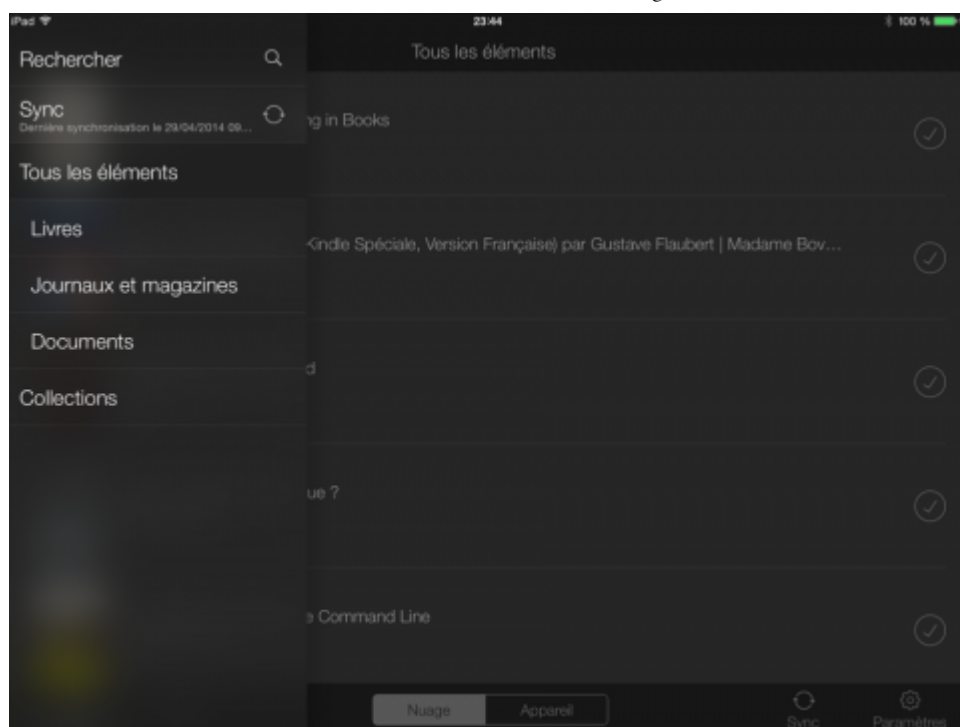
iPad
23:44
100 %

Rechercher

Sync
Dernière synchronisation le 29/04/2014 09...

Tous les éléments

Livres

Journaux et magazines

Documents

Collections

Tous les éléments

g in Books

Kindle Spéciale, Version Française) par Gustave Flaubert | Madame Bov...

d

ue ?

e Command Line

Nuage
Appareil
Sync
Paramètres